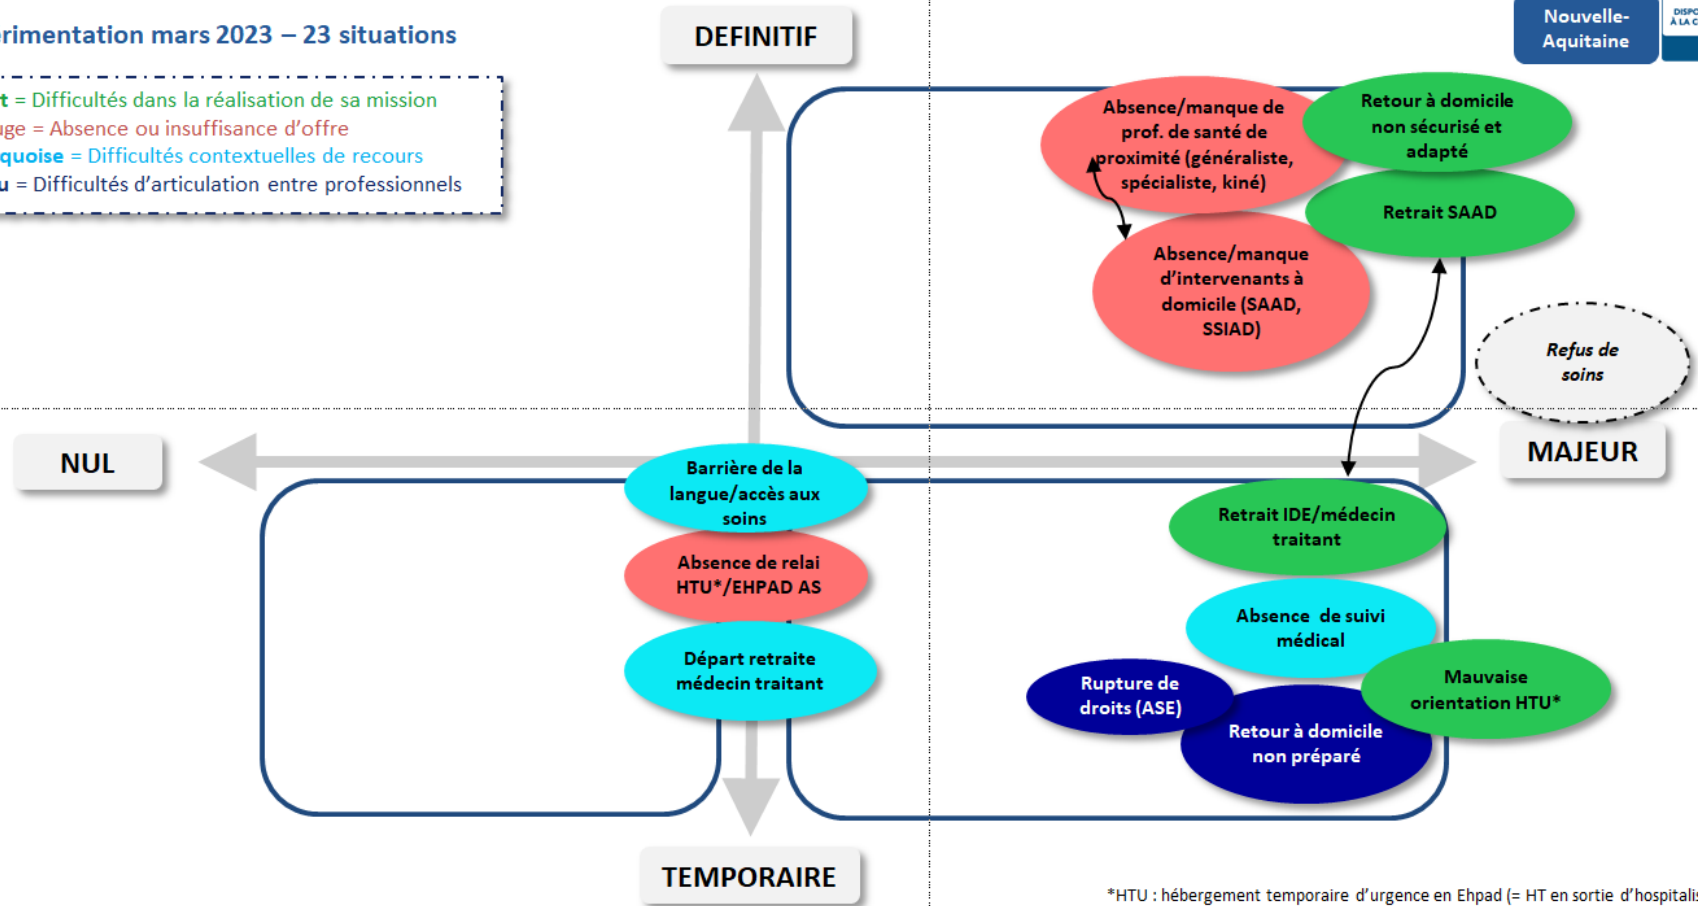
érimentation mars 2023 – 23 situations

t = Difficultés dans la réalisation de sa mission
uge = Absence ou insuffisance d'offre
quoise = Difficultés contextuelles de recours
u = Difficultés d'articulation entre professionnels

DEFINITIF

Nouvelle-Aquitaine

Absence/manque de prof. de santé de proximité (généraliste, spécialiste, kiné)

Retour à domicile non sécurisé et adapté

Retrait SAAD

Absence/manque d'intervenants à domicile (SAAD, SSIAD)

Refus de soins

NUL

MAJEUR

Barrière de la langue/accès aux soins

Absence de relai HTU*/EHPAD AS

Départ retraite médecin traitant

Retrait IDE/médecin traitant

Absence de suivi médical

Mauvaise orientation HTU*

Rupture de droits (ASE)

Retour à domicile non préparé

TEMPORAIRE

*HTU : hébergement temporaire d'urgence en Ehpad (= HT en sortie d'hospitalis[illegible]